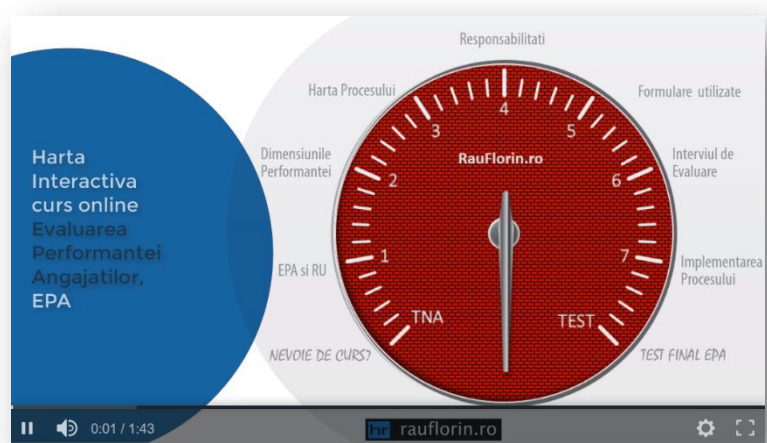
Harta Interactiva curs online Evaluarea Performantei Angajatilor, EPA

Responsabilitati

Harta Procesului

Formulare utilizate

Dimensiunile Performantei

Interviul de Evaluare

EPA si RU

Implementarea Procesului

NEVOIE DE CURS?

TEST FINAL EPA

RauFlorin.ro

1 2 3 4 5 6 7

TNA

TEST

0:01 / 1:43

hr rauflorin.ro